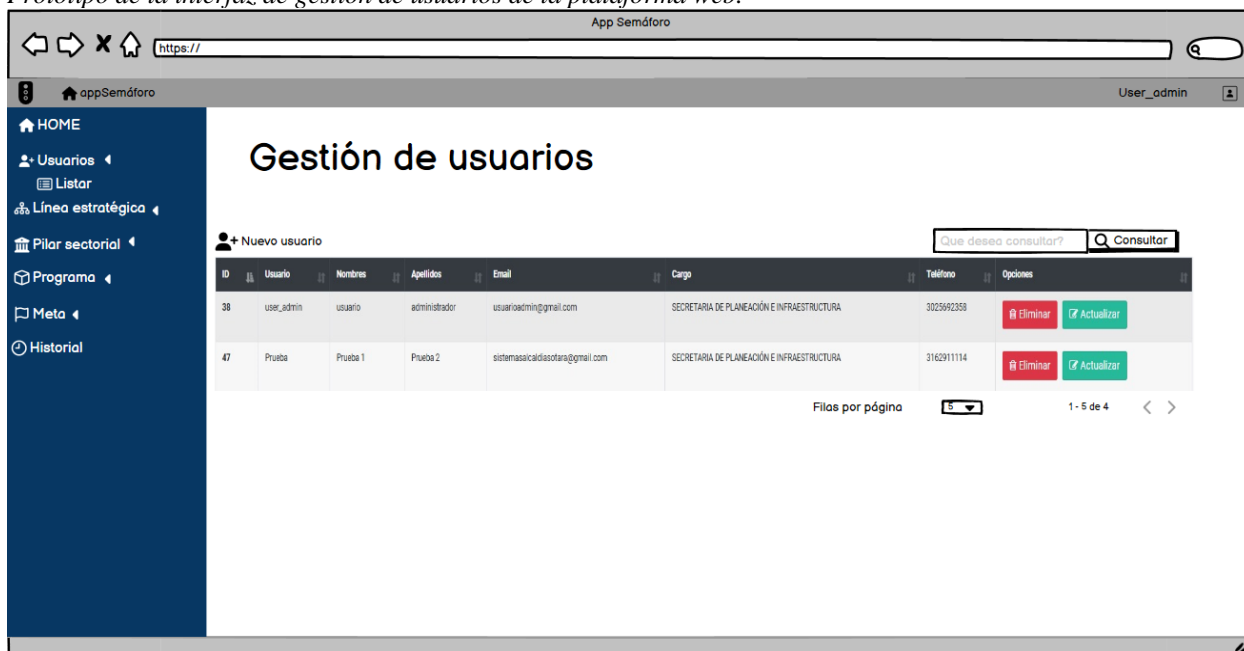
Prototipo de la interfaz de gestión de usuarios de la plataforma web.

App Semáforo

https://

appSemáforo

User_admin

HOME

Usuarios

Listar

Línea estratégica

Pilar sectorial

Programa

Meta

Historial

Gestión de usuarios

Nuevo usuario

Que desea consultar?

Consultar

| ID | Usuario | Nombres | Apellidos | Email | Cargo | Teléfono | Opciones |
|---|---|---|---|---|---|---|---|
| 38 | user_admin | usuario | administrador | usuarioadmin@gmail.com | SECRETARIA DE PLANEACIÓN E INFRAESTRUCTURA | 3025692358 | Eliminar Actualizar |
| 47 | Prueba | Prueba 1 | Prueba 2 | sistemasalcaldiasotara@gmail.com | SECRETARIA DE PLANEACIÓN E INFRAESTRUCTURA | 3162911114 | Eliminar Actualizar |

Filas por página 5

1 - 5 de 4